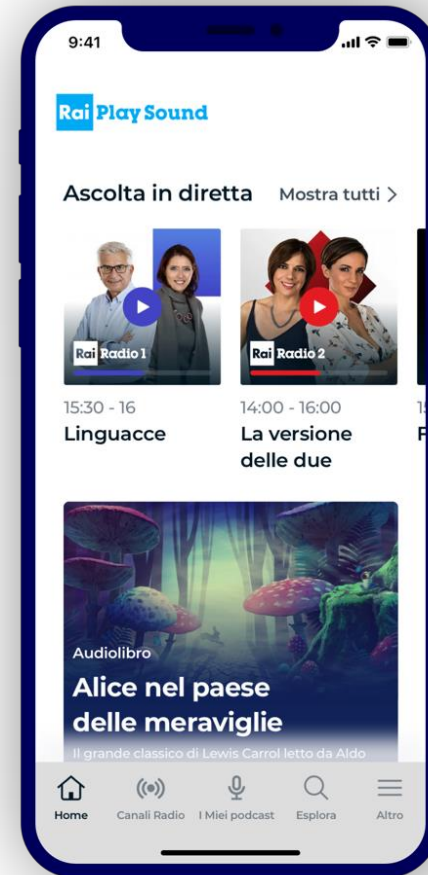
9:41

Rai Play Sound

Ascolta in diretta Mostra tutti >

Rai Radio 1

Rai Radio 2

15:30 - 16
Linguacce

14:00 - 16:00
La versione delle due

1
F

Audiolibro
Alice nel paese delle meraviglie
Il grande classico di Lewis Carrol letto da Aldo

Home Canali Radio I Miei podcast Esplora Altro